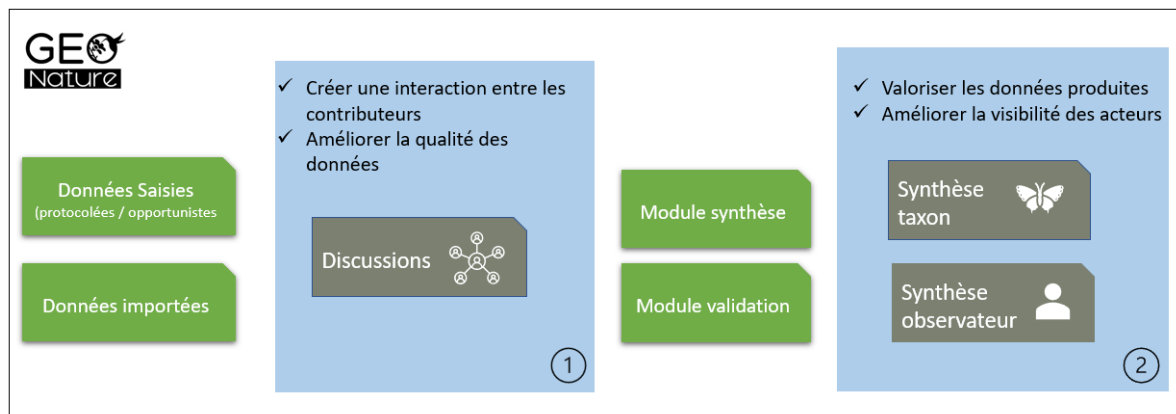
GEO Nature

Données Saisies
(protocolées / opportunistes

Données importées

✓ Créer une interaction entre les contributeurs
✓ Améliorer la qualité des données

Discussions

1

Module synthèse

Module validation

✓ Valoriser les données produites
✓ Améliorer la visibilité des acteurs

Synthèse taxon

Synthèse observateur

2